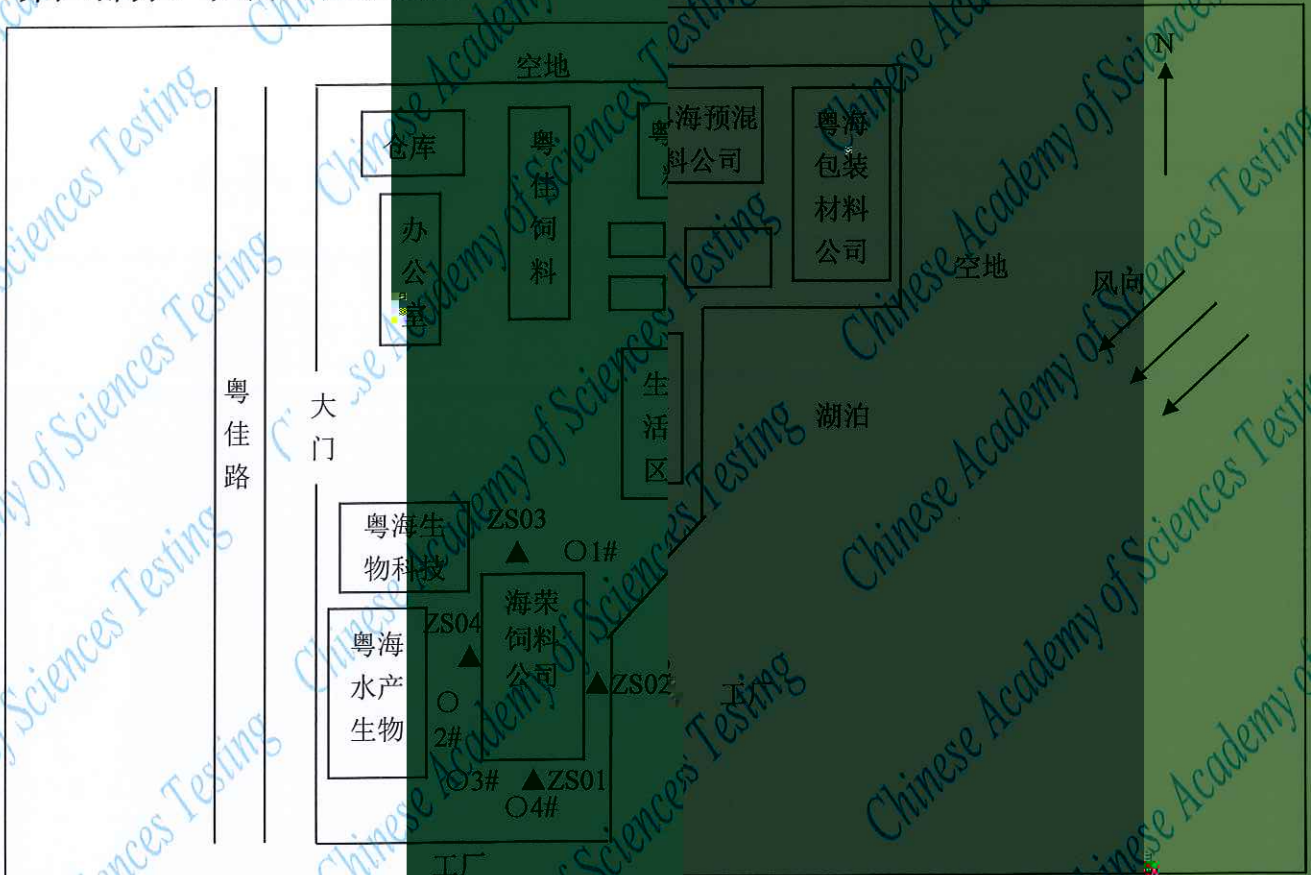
空地

N

仓库

粤佳饲料

粤

海预混料公司

粤海包装材料公司

办公室

空地

风向

粤佳路

大门

生活区

湖泊

粤海生物科技

ZS03

▲ ○1#

粤海水产生物

ZS04

▲

海荣饲料公司

▲ZS02

工厂

○ 2#

○3# ▲ZS01

○4#

工厂

Chinese Academy of Sciences Testing